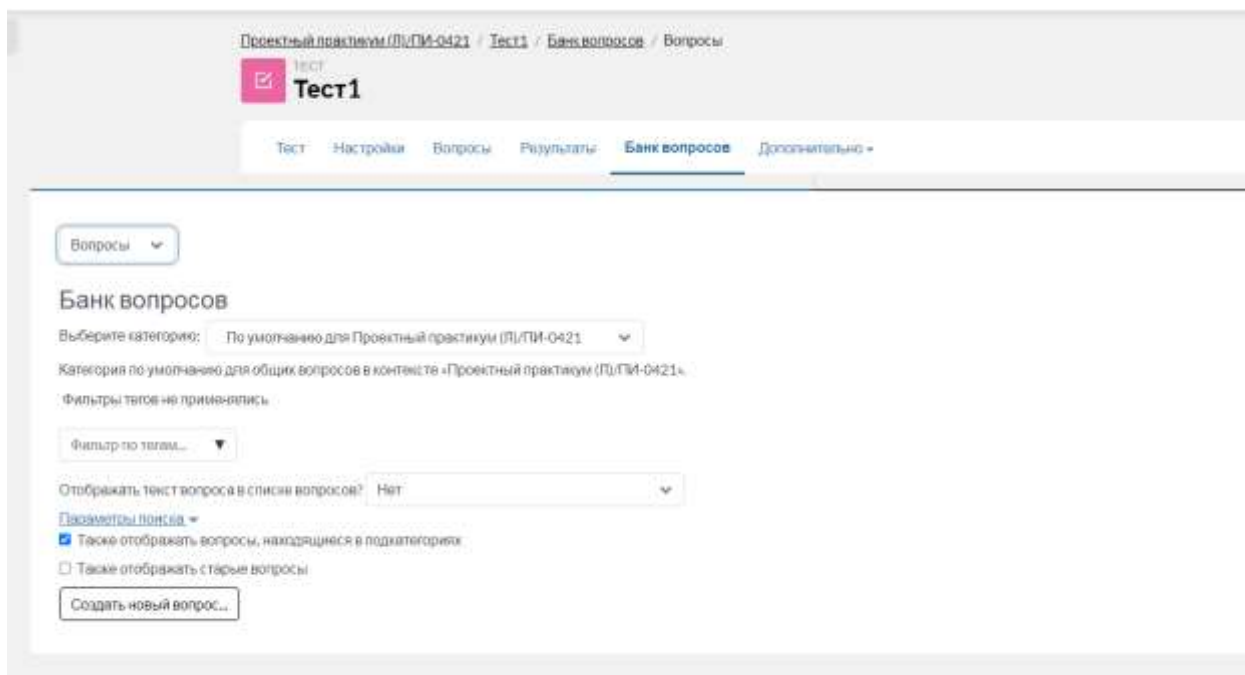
Проектный практикум (Л)/ПИ-0421 / Тест1 / Банк вопросов / Вопросы

ТЕСТ

Тест1

Тест Настройки Вопросы Результаты Банк вопросов Дополнительно ▾

Вопросы ▾

Банк вопросов

Выберите категорию: По умолчанию для Проектный практикум (Л)/ПИ-0421 ▾

Категория по умолчанию для общих вопросов в контексте «Проектный практикум (Л)/ПИ-0421».

Фильтры тегов не применялись

Фильтр по тегам... ▼

Отображать текст вопроса в списке вопросов? Нет ▾

Параметры поиска ▾

☑ Также отображать вопросы, находящиеся в подкатегориях

☐ Также отображать старые вопросы

Создать новый вопрос...